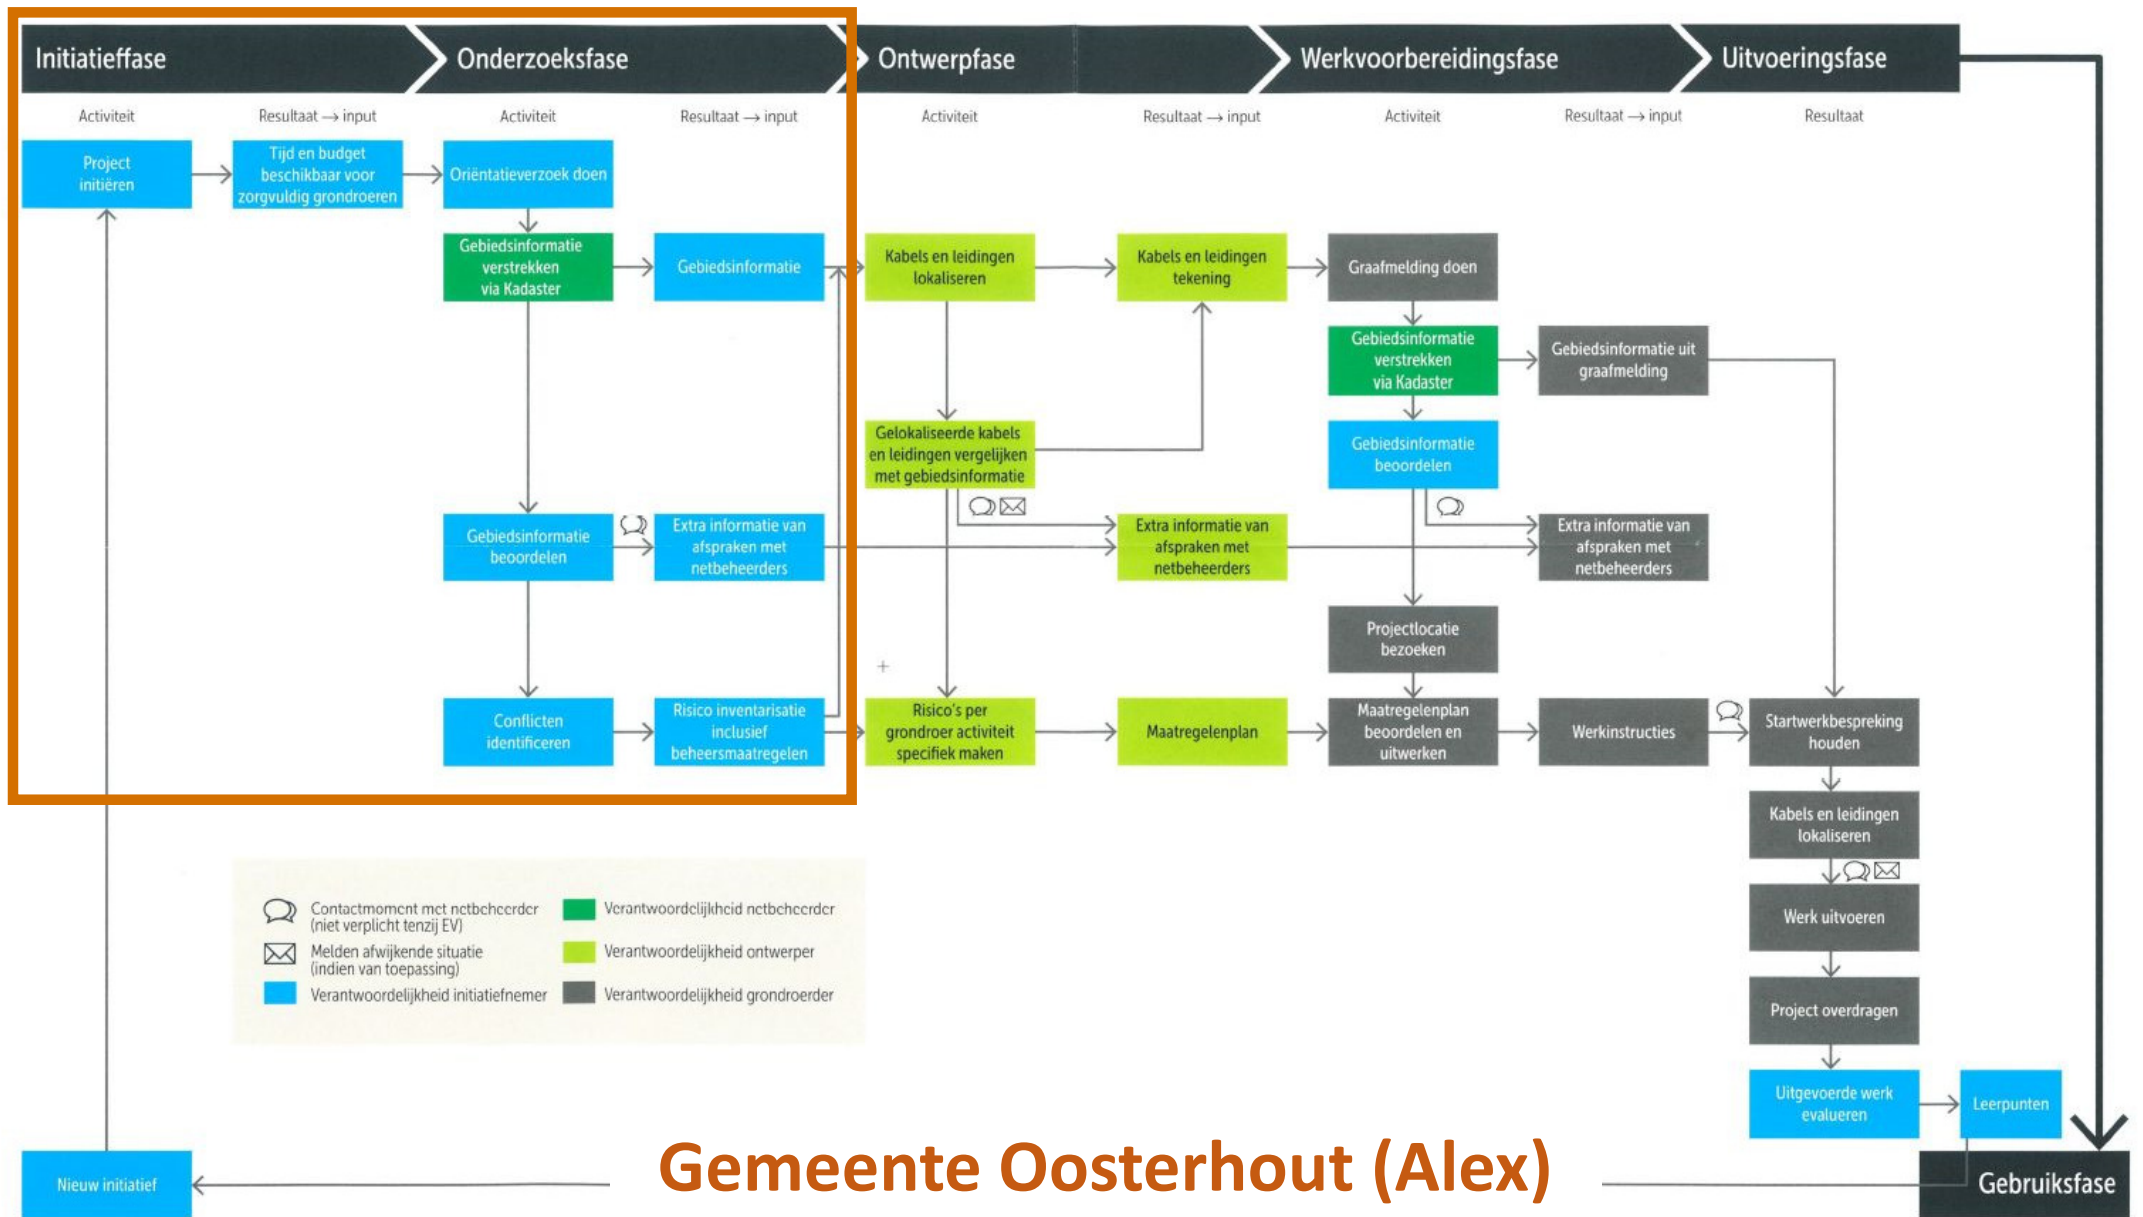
Initiatieffase
Onderzoeksfase
Ontwerpfase
Werkvoorbereidingsfase
Uitvoeringsfase

Activiteit
Resultaat → input
Activiteit
Resultaat → input
Activiteit
Resultaat → input
Activiteit
Resultaat → input
Resultaat

Project initiëren
Tijd en budget beschikbaar voor zorgvuldig grondroeren
Oriëntatieverzoek doen
Gebiedsinformatie verstrekken via Kadaster
Gebiedsinformatie
Kabels en leidingen lokaliseren
Kabels en leidingen tekening
Graafmelding doen
Gebiedsinformatie verstrekken via Kadaster
Gebiedsinformatie uit graafmelding
Gelokaliseerde kabels en leidingen vergelijken met gebiedsinformatie
Gebiedsinformatie beoordelen
Gebiedsinformatie beoordelen
Extra informatie van afspraken met netbeheerders
Extra informatie van afspraken met netbeheerders
Extra informatie van afspraken met netbeheerders
Projectlocatie bezoeken
Conflicten identificeren
Risico inventarisatie inclusief beheersmaatregelen
Risico's per grondroer activiteit specifiek maken
Maatregelenplan
Maatregelenplan beoordelen en uitwerken
Werkinstructies
Startwerkbespreking houden
Kabels en leidingen lokaliseren
Werk uitvoeren
Project overdragen
Uitgevoerde werk evalueren
Leerpunten

Contactmoment met netbeheerder (niet verplicht tenzij EV)
Melden afwijkende situatie (indien van toepassing)
Verantwoordelijkheid initiatiefnemer
Verantwoordelijkheid netbeheerder
Verantwoordelijkheid ontwerper
Verantwoordelijkheid grondroerder

Nieuw initiatief
Gemeente Oosterhout (Alex)
Gebruiksfase